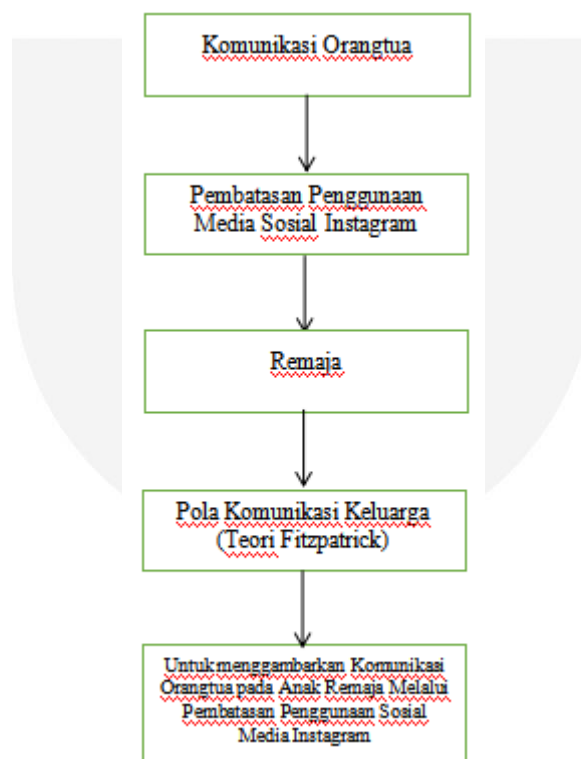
Komunikasi Orangtua

Pembatasan Penggunaan Media Sosial Instagram

Remaja

Pola Komunikasi Keluarga (Teori Fitzpatrick)

Untuk menggambarkan Komunikasi Orangtua pada Anak Remaja Melalui Pembatasan Penggunaan Sosial Media Instagram